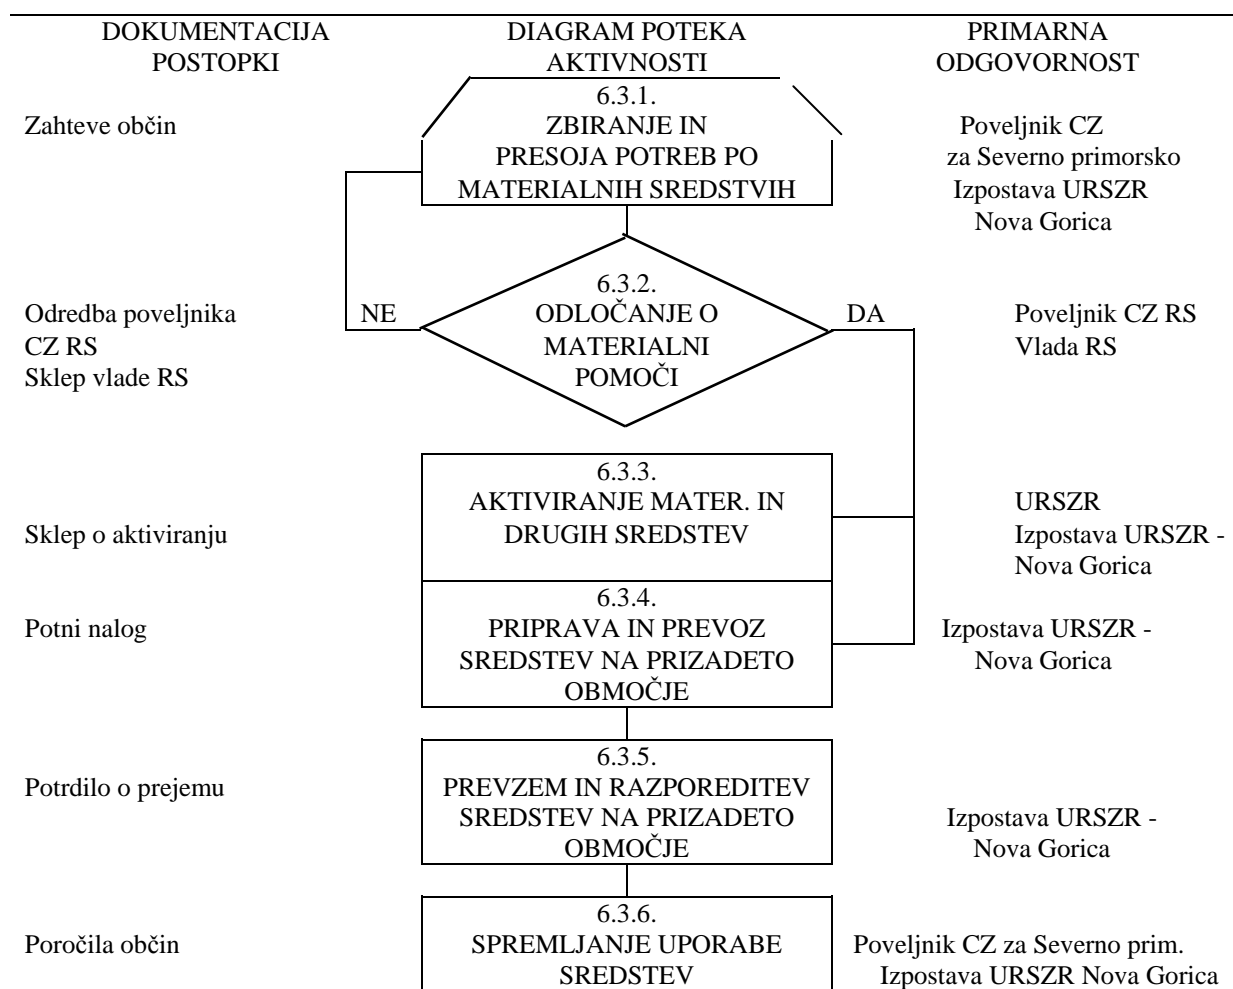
DOKUMENTACIJA POSTOPKI

DIAGRAM POTEKA AKTIVNOSTI

PRIMARNA ODGOVORNOST

Zahteve občin

6.3.1.
ZBIRANJE IN PRESOJA POTREB PO MATERIALNIH SREDSTVIH

Poveljnik CZ za Severno primorsko
Izpostava URSZR Nova Gorica

Odredba poveljnika CZ RS
Sklep vlade RS

NE

6.3.2.
ODLOČANJE O MATERIALNI POMOČI

DA

Poveljnik CZ RS
Vlada RS

Sklep o aktiviranju

6.3.3.
AKTIVIRANJE MATER. IN DRUGIH SREDSTEV

URSZR
Izpostava URSZR - Nova Gorica

Potni nalog

6.3.4.
PRIPRAVA IN PREVOZ SREDSTEV NA PRIZADETO OBMOČJE

Izpostava URSZR - Nova Gorica

Potrdilo o prejemu

6.3.5.
PREVZEM IN RAZPOREDITEV SREDSTEV NA PRIZADETO OBMOČJE

Izpostava URSZR - Nova Gorica

Poročila občin

6.3.6.
SPREMLJANJE UPORABE SREDSTEV

Poveljnik CZ za Severno prim.
Izpostava URSZR Nova Gorica